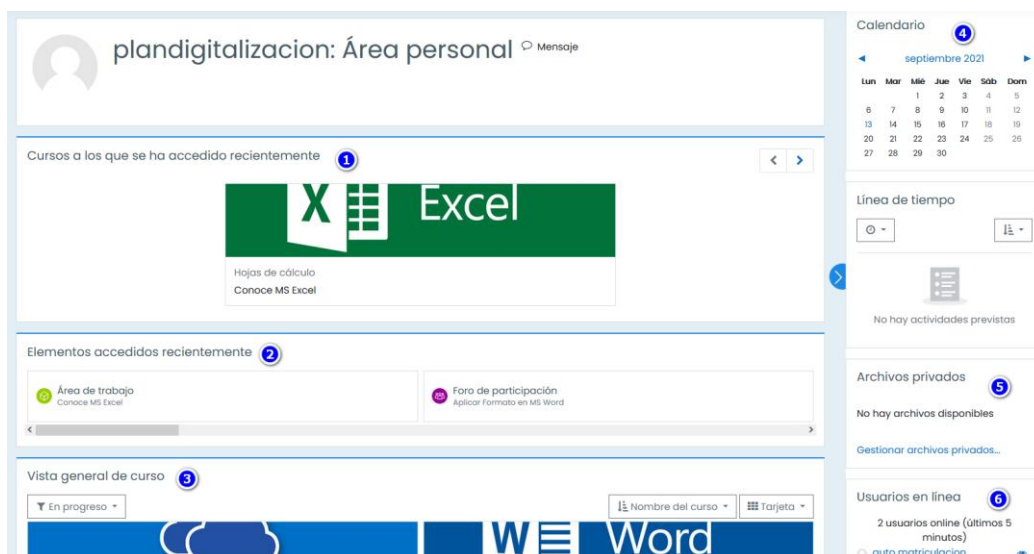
plandigitalizacion: Área personal Mensaje

Cursos a los que se ha accedido recientemente 1

Excel

Hojas de cálculo
Conoce MS Excel

Elementos accedidos recientemente 2

Área de trabajo
Conoce MS Excel

Foro de participación
Aplicar Formato en MS Word

Vista general de curso 3

En progreso

Nombre del curso

Tarjeta

Word

Calendario 4

◄ septiembre 2021 ►

| Lun | Mar | Mié | Jue | Vie | Sáb | Dom |
|---|---|---|---|---|---|---|
| | | 1 | 2 | 3 | 4 | 5 |
| 6 | 7 | 8 | 9 | 10 | 11 | 12 |
| 13 | 14 | 15 | 16 | 17 | 18 | 19 |
| 20 | 21 | 22 | 23 | 24 | 25 | 26 |
| 27 | 28 | 29 | 30 | | | |

Línea de tiempo

No hay actividades previstas

Archivos privados 5

No hay archivos disponibles

Gestionar archivos privados...

Usuarios en línea 6

2 usuarios online (últimos 5 minutos)

auto matriculacion